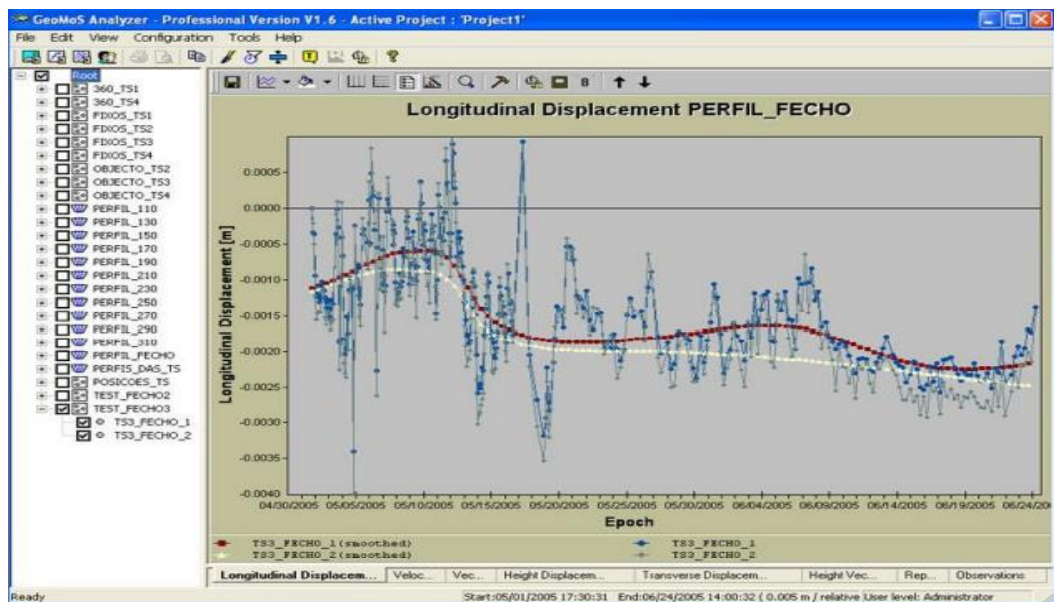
GeoMoS Analyzer - Professional Version V1.6 - Active Project : 'Project1'

File Edit View Configuration Tools Help

Root
360_TS1
360_TS4
FIXOS_TS1
FIXOS_TS2
FIXOS_TS3
FIXOS_TS4
OBJECTO_TS2
OBJECTO_TS3
OBJECTO_TS4
PERFIL_110
PERFIL_130
PERFIL_150
PERFIL_170
PERFIL_190
PERFIL_210
PERFIL_230
PERFIL_250
PERFIL_270
PERFIL_290
PERFIL_310
PERFIL_FECHO
PERFIS_DAS_TS
POSICOES_TS
TEST_FECHO2
TEST_FECHO3
TS3_FECHO_1
TS3_FECHO_2

8

Longitudinal Displacement PERFIL_FECHO

Longitudinal Displacement [m]

0.0005
0.0000
-0.0005
-0.0010
-0.0015
-0.0020
-0.0025
-0.0030
-0.0035
-0.0040

04/30/2005 05/05/2005 05/10/2005 05/15/2005 05/20/2005 05/25/2005 05/30/2005 06/04/2005 06/09/2005 06/14/2005 06/19/2005 06/24/20

Epoch

TS3_FECHO_1(smoothed)
TS3_FECHO_2(smoothed)
TS3_FECHO_1
TS3_FECHO_2

Longitudinal Displacem... Veloc... Vec... Height Displacem... Transverse Displacem... Height Vec... Rep... Observations

Ready

Start:05/01/2005 17:30:31 End:06/24/2005 14:00:32 ( 0.005 m / relative User level: Administrator